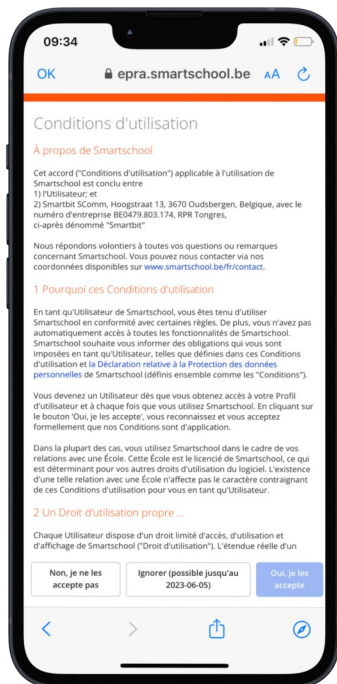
09:34

OK epra.smartschool.be AA

Conditions d'utilisation

À propos de Smartschool

Cet accord ("Conditions d'utilisation") applicable à l'utilisation de Smartschool est conclu entre
1) l'Utilisateur; et
2) Smartbit SComm, Hoogstraat 13, 3670 Oudsbergen, Belgique, avec le numéro d'entreprise BE0479.803.174, RPR Tongres, ci-après dénommé "Smartbit"

Nous répondons volontiers à toutes vos questions ou remarques concernant Smartschool. Vous pouvez nous contacter via nos coordonnées disponibles sur www.smartschool.be/fr/contact.

1 Pourquoi ces Conditions d'utilisation

En tant qu'Utilisateur de Smartschool, vous êtes tenu d'utiliser Smartschool en conformité avec certaines règles. De plus, vous n'avez pas automatiquement accès à toutes les fonctionnalités de Smartschool. Smartschool souhaite vous informer des obligations qui vous sont imposées en tant qu'Utilisateur, telles que définies dans ces Conditions d'utilisation et la Déclaration relative à la Protection des données personnelles de Smartschool (définis ensemble comme les "Conditions").

Vous devenez un Utilisateur dès que vous obtenez accès à votre Profil d'utilisateur et à chaque fois que vous utilisez Smartschool. En cliquant sur le bouton 'Oui, je les accepte', vous reconnaissez et vous acceptez formellement que nos Conditions sont d'application.

Dans la plupart des cas, vous utilisez Smartschool dans le cadre de vos relations avec une École. Cette École est le licencié de Smartschool, ce qui est déterminant pour vos autres droits d'utilisation du logiciel. L'existence d'une telle relation avec une École n'affecte pas le caractère contraignant de ces Conditions d'utilisation pour vous en tant qu'Utilisateur.

2 Un Droit d'utilisation propre ...

Chaque Utilisateur dispose d'un droit limité d'accès, d'utilisation et d'affichage de Smartschool ("Droit d'utilisation"). L'étendue réelle d'un

Non, je ne les accepte pas

Ignorer (possible jusqu'au 2023-06-05)

Oui, je les accepte